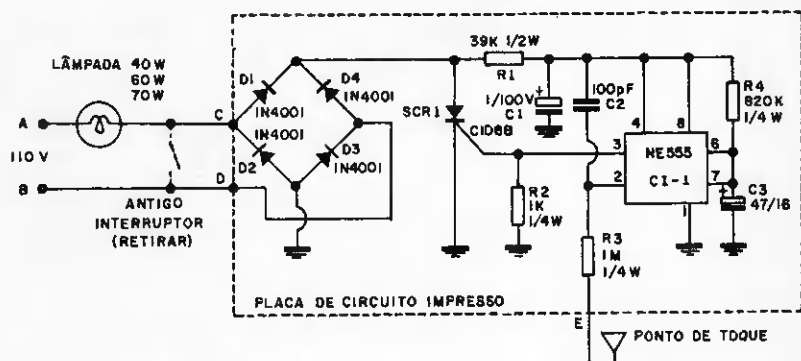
LÂMPADA 40 W
60 W
70 W

A
110 V
B

ANTIGO
INTERRUPTOR
(RETIRAR)

C
D

D1
IN4001
D4
IN4001
IN4001
D2
D3
IN4001

SCR1
C106B

39K 1/2W
R1

1/100V
C1

100pF
C2

R2
1K
1/4W

R3
1M
1/4 W

4
8
3
NE555
CI-1
6
2
7
1

R4
820K
1/4 W

C3
47/16

PLACA DE CIRCUITO IMPRESSO

E
PONTO DE TOQUE